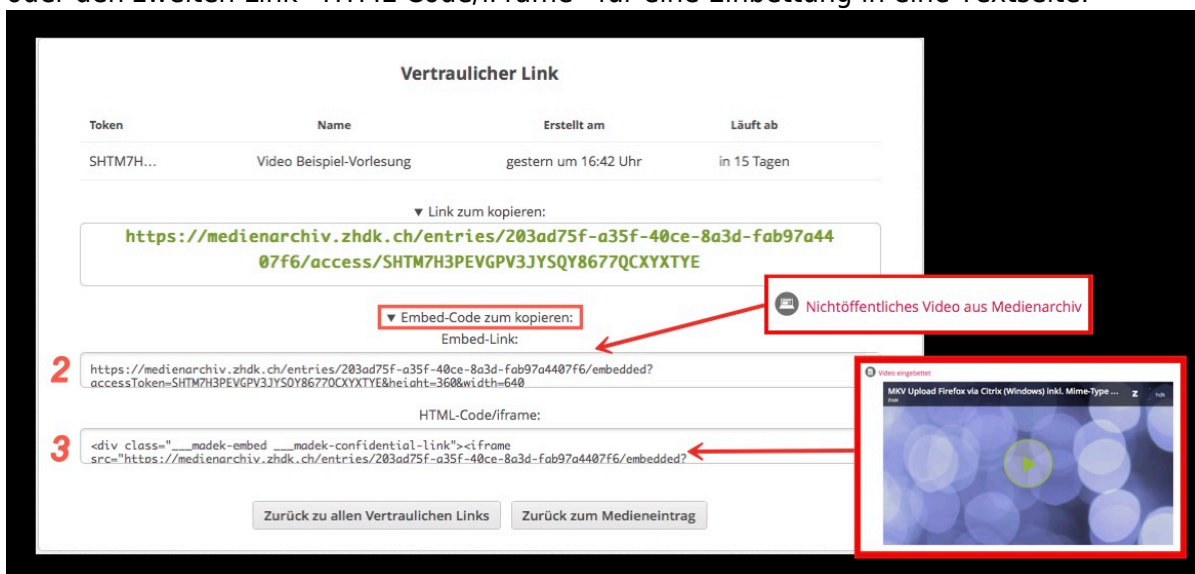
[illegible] den zweiten Link "HTML-Code/iFrame" für eine Einbettung in eine Textseite.

Vertraulicher Link

| Token | Name | Erstellt am | Läuft ab |
|---|---|---|---|
| SHTM7H... | Video Beispiel-Vorlesung | gestern um 16:42 Uhr | in 15 Tagen |

▾ Link zum kopieren:

https://medienarchiv.zhdk.ch/entries/203ad75f-a35f-40ce-8a3d-fab97a4407f6/access/SHTM7H3PEVGPV3JYSQY8677QCXYXTYE

▾ Embed-Code zum kopieren:

Nichtöffentliches Video aus Medienarchiv

Embed-Link:

2

https://medienarchiv.zhdk.ch/entries/203ad75f-a35f-40ce-8a3d-fab97a4407f6/embedded?accessToken=SHTM7H3PEVGPV3JYSQY8677QCXYXTYE&height=360&width=640

Video eingebettet

MKV Upload Firefox via Citrix (Windows) inkl. Mime-Type ...

HTML-Code/iframe:

3

<div class="___madek-embed ___madek-confidential-link"><iframe src="https://medienarchiv.zhdk.ch/entries/203ad75f-a35f-40ce-8a3d-fab97a4407f6/embedded?

Zurück zu allen Vertraulichen Links

Zurück zum Medieneintrag